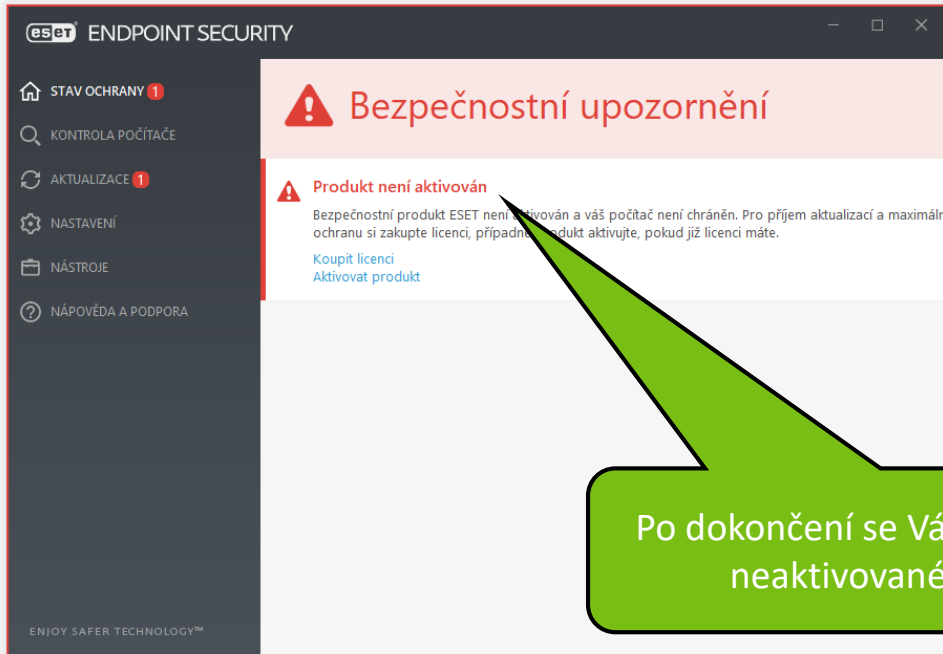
eset ENDPOINT SECURITY

STAV OCHRANY 1
KONTROLA POČÍTAČE
AKTUALIZACE 1
NASTAVENÍ
NÁSTROJE
NÁPOVĚDA A PODPORA

ENJOY SAFER TECHNOLOGY™

Bezpečnostní upozornění

Produkt není aktivován
Bezpečnostní produkt ESET není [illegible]ován a váš počítač není chráněn. Pro příjem aktualizací a maximáln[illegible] ochranu si zakupte licenci, případně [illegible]odukt aktivujte, pokud již licenci máte.
Koupit licenci
Aktivovat produkt

Po dokončení se Vá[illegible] neaktivované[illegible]